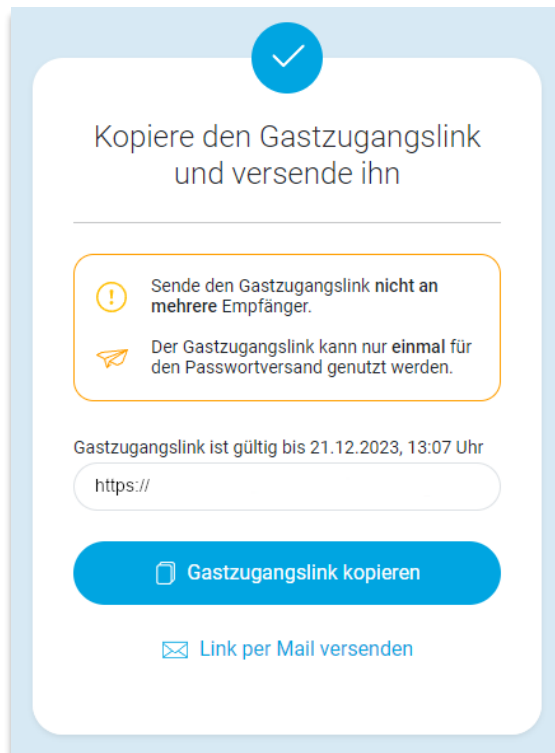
Kopiere den Gastzugangslink und versende ihn

Sende den Gastzugangslink nicht an mehrere Empfänger.

Der Gastzugangslink kann nur einmal für den Passwortversand genutzt werden.

Gastzugangslink ist gültig bis 21.12.2023, 13:07 Uhr

https://

Gastzugangslink kopieren

Link per Mail versenden